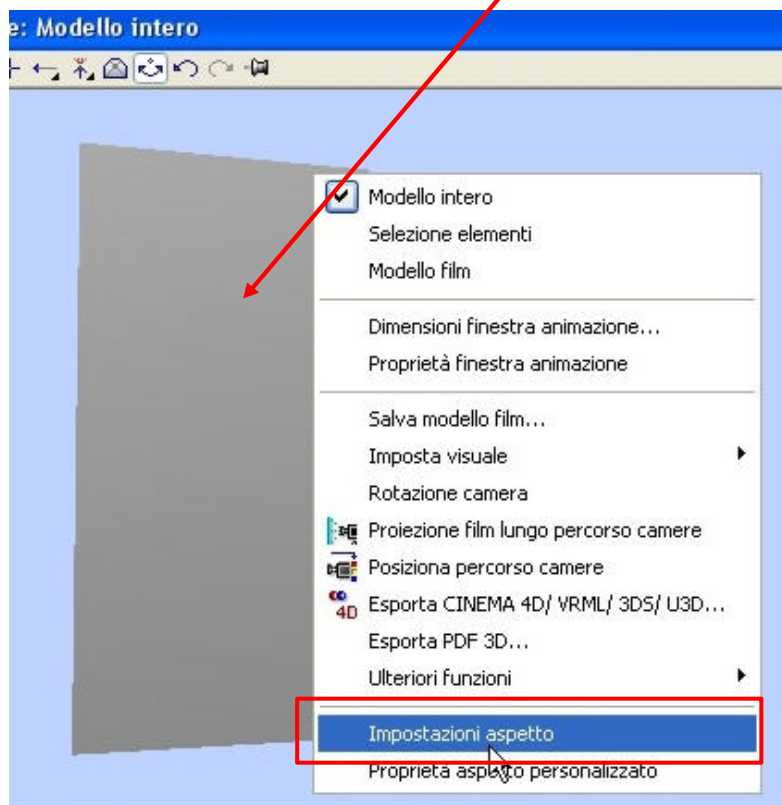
e: Modello intero

Modello intero
Selezione elementi
Modello film

Dimensioni finestra animazione...
Proprietà finestra animazione

Salva modello film...
Imposta visuale
Rotazione camera
Proiezione film lungo percorso camere
Posiziona percorso camere
4D Esporta CINEMA 4D/ VRML/ 3DS/ U3D...
Esporta PDF 3D...
Ulteriori funzioni

Impostazioni aspetto
Proprietà aspetto personalizzato